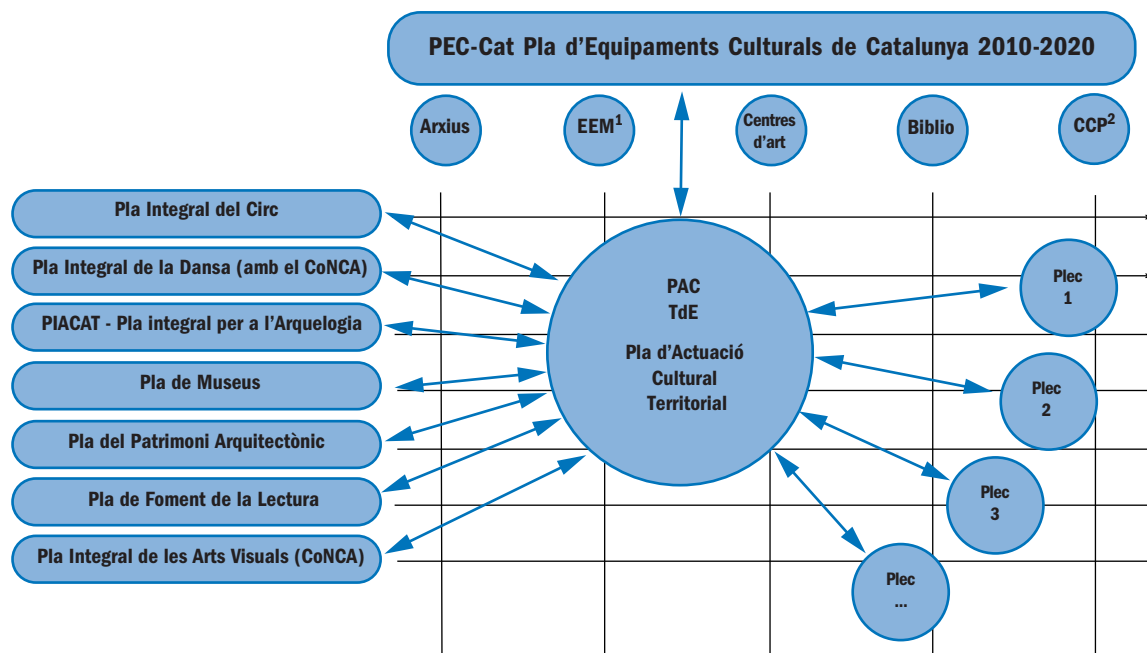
PEC-Cat Pla d'Equipaments Culturals de Catalunya 2010-2020

Arxius

EEM$^1$

Centres d'art

Biblio

CCP$^2$

Pla Integral del Circ

Pla Integral de la Dansa (amb el CoNCA)

PIACAT - Pla integral per a l'Arquelogia

Pla de Museus

Pla del Patrimoni Arquitectònic

Pla de Foment de la Lectura

Pla Integral de les Arts Visuals (CoNCA)

PAC
TdE

Pla d'Actuació Cultural Territorial

Plec 1

Plec 2

Plec 3

Plec ...